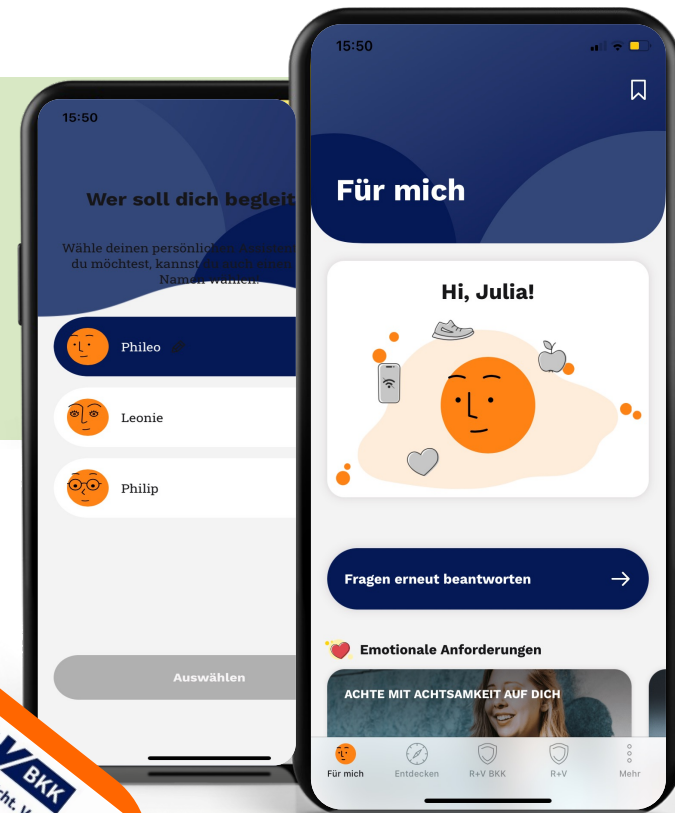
15:50

Wer soll dich begleit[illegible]

Wähle deinen persönlich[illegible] du möchtest, kannst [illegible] Namen wählen.

Phileo

Leonie

Philip

Auswählen

15:50

Für mich

Hi, Julia!

Fragen erneut beantworten

Emotionale Anforderungen

ACHTE MIT ACHTSAMKEIT AUF DICH

Für mich
Entdecken
R+V BKK
R+V
Mehr

BKK
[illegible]